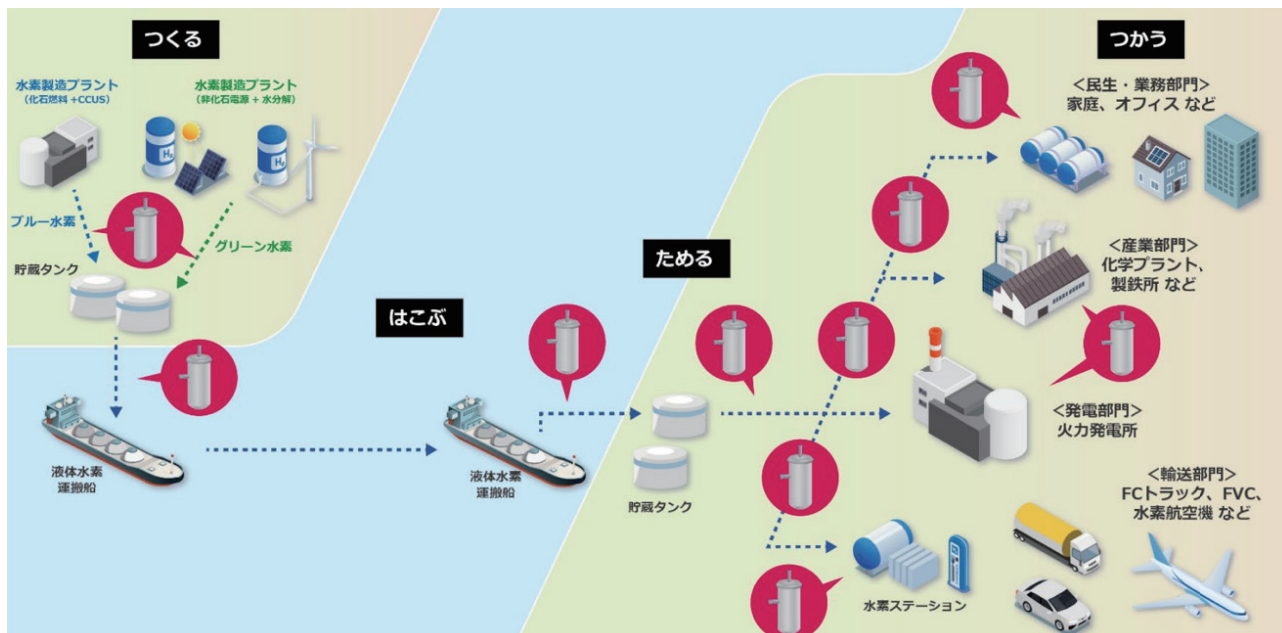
つくる

水素製造プラント
(化石燃料 +CCUS)

水素製造プラント
(非化石電源 + 水分解)

$H_2$

$H_2$

ブルー水素

グリーン水素

貯蔵タンク

はこぶ

液体水素
運搬船

液体水素
運搬船

ためる

貯蔵タンク

つかう

<民生・業務部門>
家庭、オフィス など

<産業部門>
化学プラント、
製鉄所 など

<発電部門>
火力発電所

<輸送部門>
FCトラック、FVC、
水素航空機 など

水素ステーション